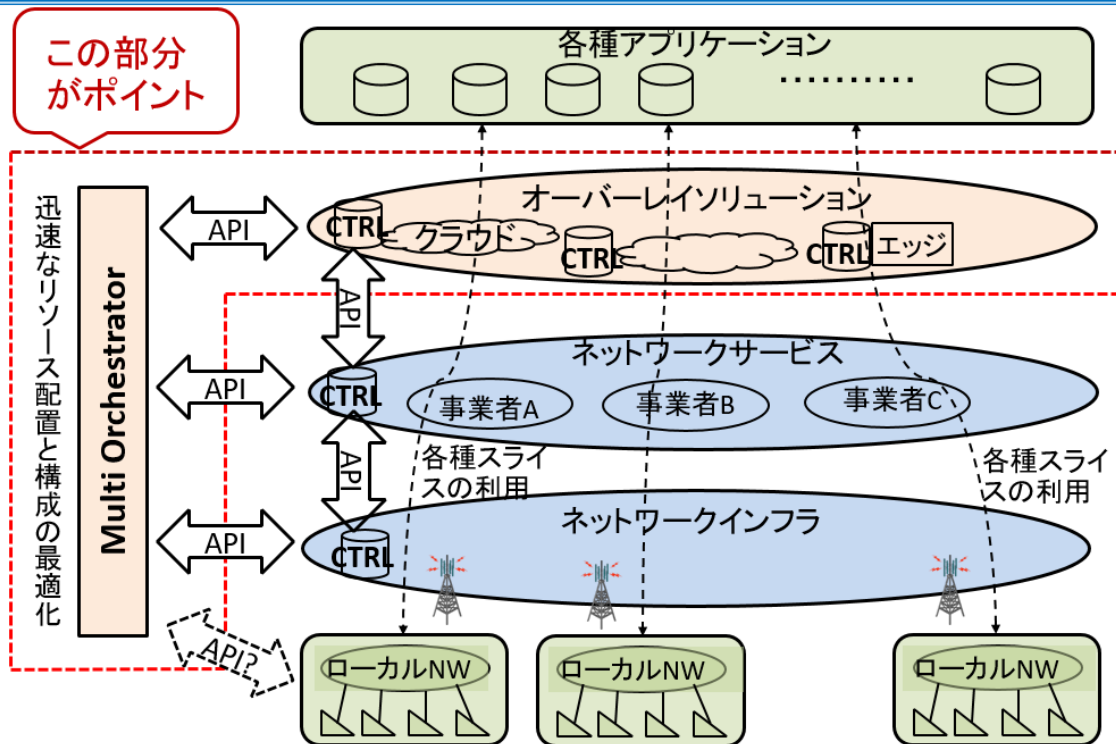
この部分がポイント

各種アプリケーション

………

迅速なリソース配置と構成の最適化

Multi Orchestrator

API

オーバーレイソリューション

CTRL

クラウド

CTRL

CTRL

エッジ

API

API

ネットワークサービス

CTRL

事業者A

事業者B

事業者C

API

各種スライスの利用

各種スライスの利用

API

ネットワークインフラ

CTRL

API?

ローカルNW

ローカルNW

ローカルNW